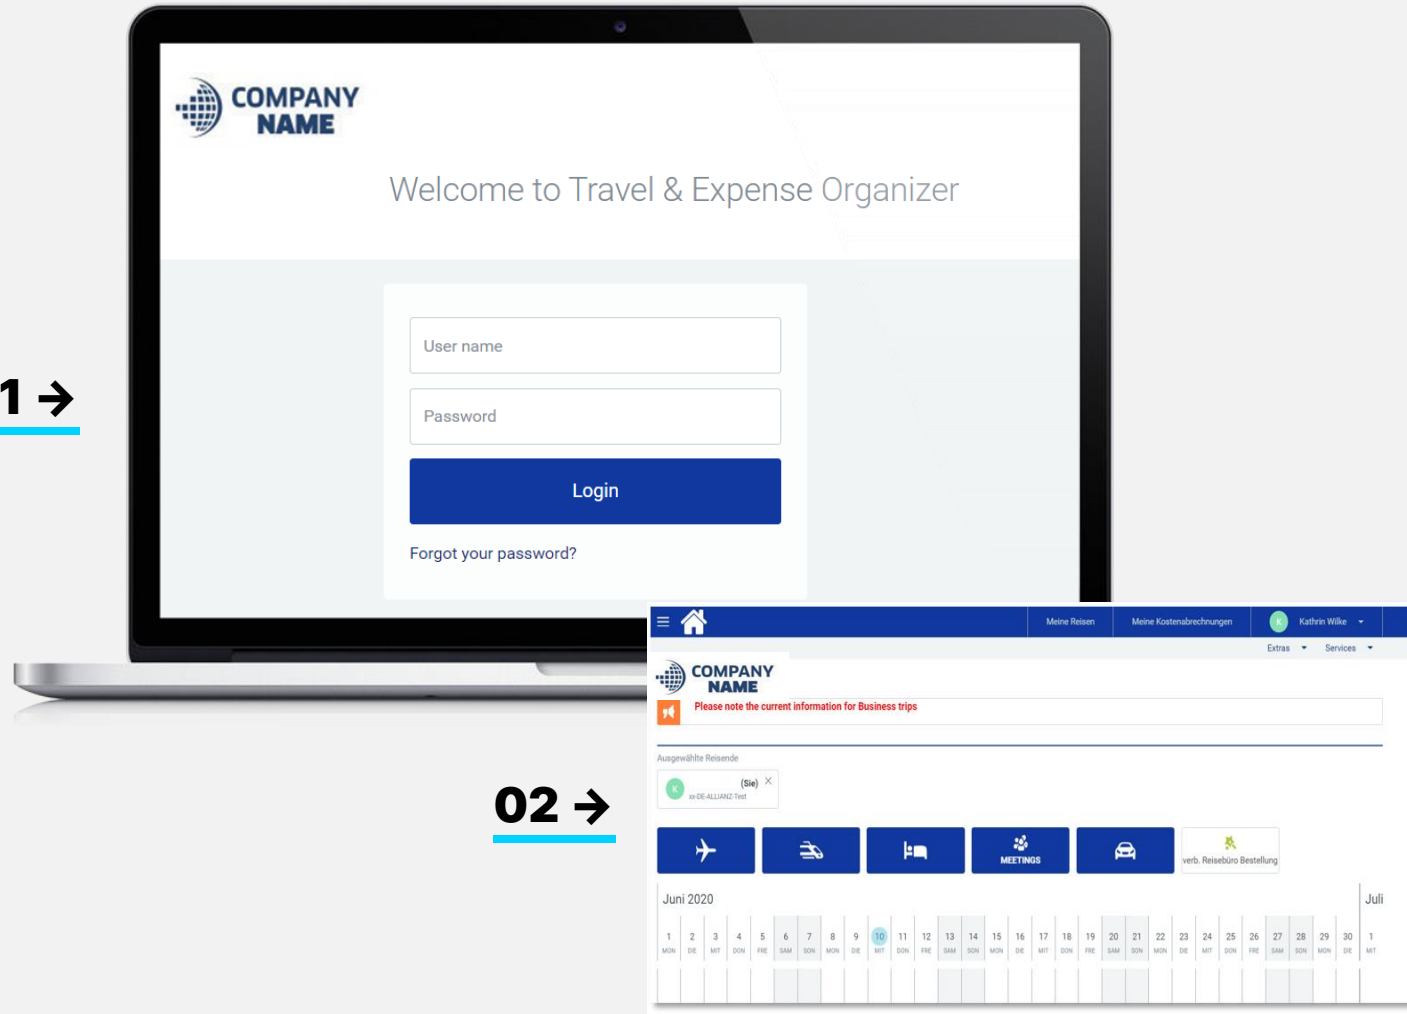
COMPANY NAME

Welcome to Travel & Expense Organizer

User name

Password

Login

Forgot your password?

1 →

02 →

Meine Reisen | Meine Kostenabrechnungen | K Kathrin Wilke

Extras | Services

COMPANY NAME

Please note the current information for Business trips

Ausgewählte Reisende

K (Sie) ×
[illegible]-DE-ALLIANZ-Test

MEETINGS

verb. Reisebüro Bestellung

Juni 2020

Juli

| 1 | 2 | 3 | 4 | 5 | 6 | 7 | 8 | 9 | 10 | 11 | 12 | 13 | 14 | 15 | 16 | 17 | 18 | 19 | 20 | 21 | 22 | 23 | 24 | 25 | 26 | 27 | 28 | 29 | 30 | 1 |
|---|---|---|---|---|---|---|---|---|---|---|---|---|---|---|---|---|---|---|---|---|---|---|---|---|---|---|---|---|---|---|
| MON | DIE | MIT | DON | FRE | SAM | SON | MON | DIE | MIT | DON | FRE | SAM | SON | MON | DIE | MIT | DON | FRE | SAM | SON | MON | DIE | MIT | DON | FRE | SAM | SON | MON | DIE | MIT |